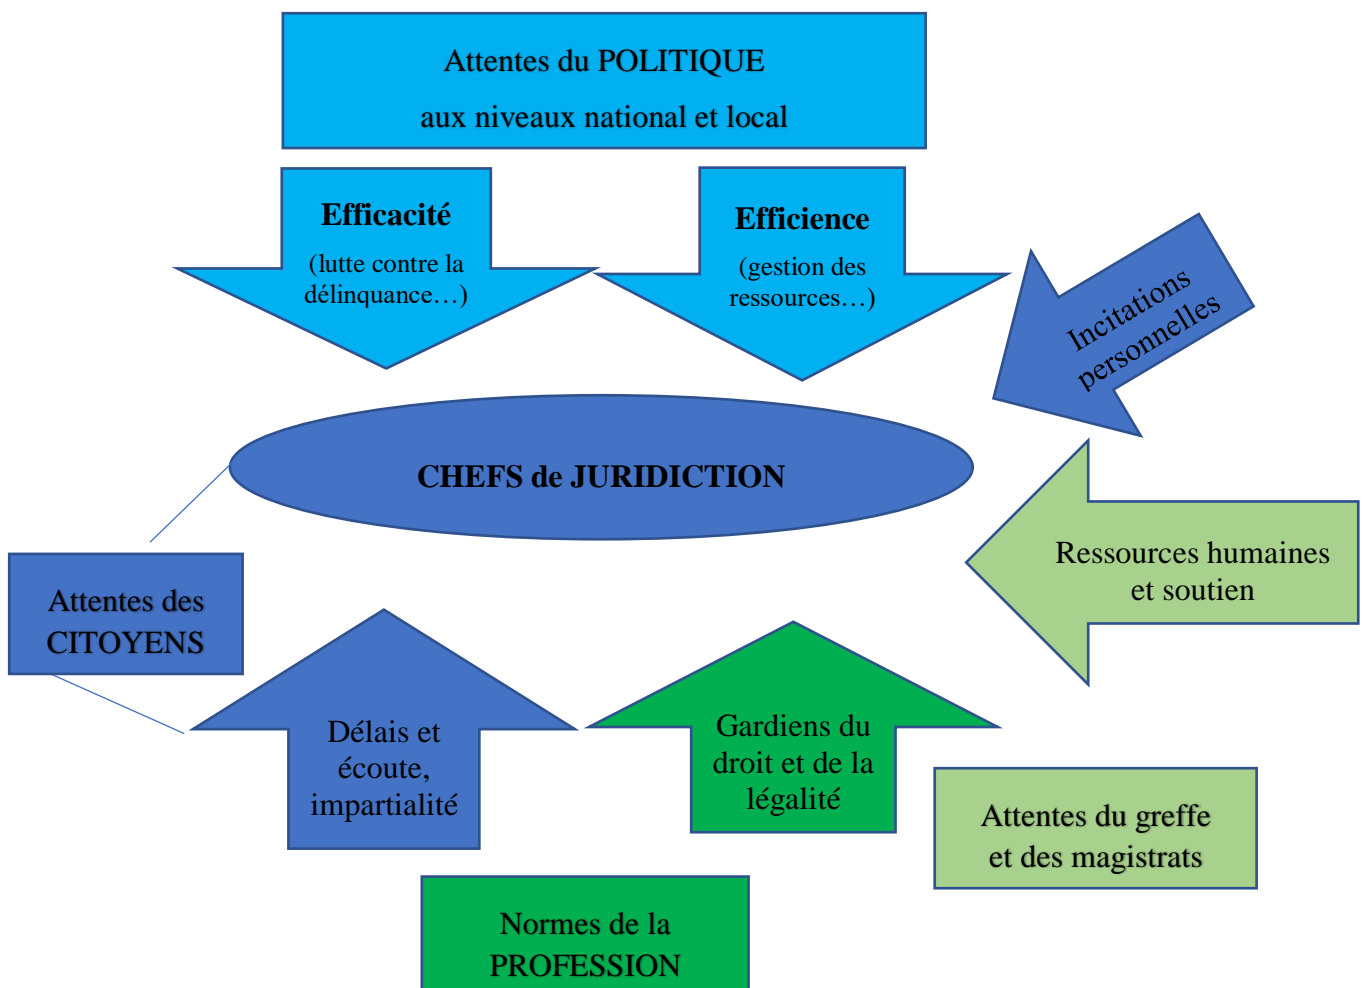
Attentes du POLITIQUE

aux niveaux national et local

Efficacité

(lutte contre la délinquance…)

Efficience

(gestion des ressources…)

Incitations personnelles

CHEFS de JURIDICTION

Ressources humaines et soutien

Attentes des CITOYENS

Délais et écoute, impartialité

Gardiens du droit et de la légalité

Attentes du greffe et des magistrats

Normes de la PROFESSION